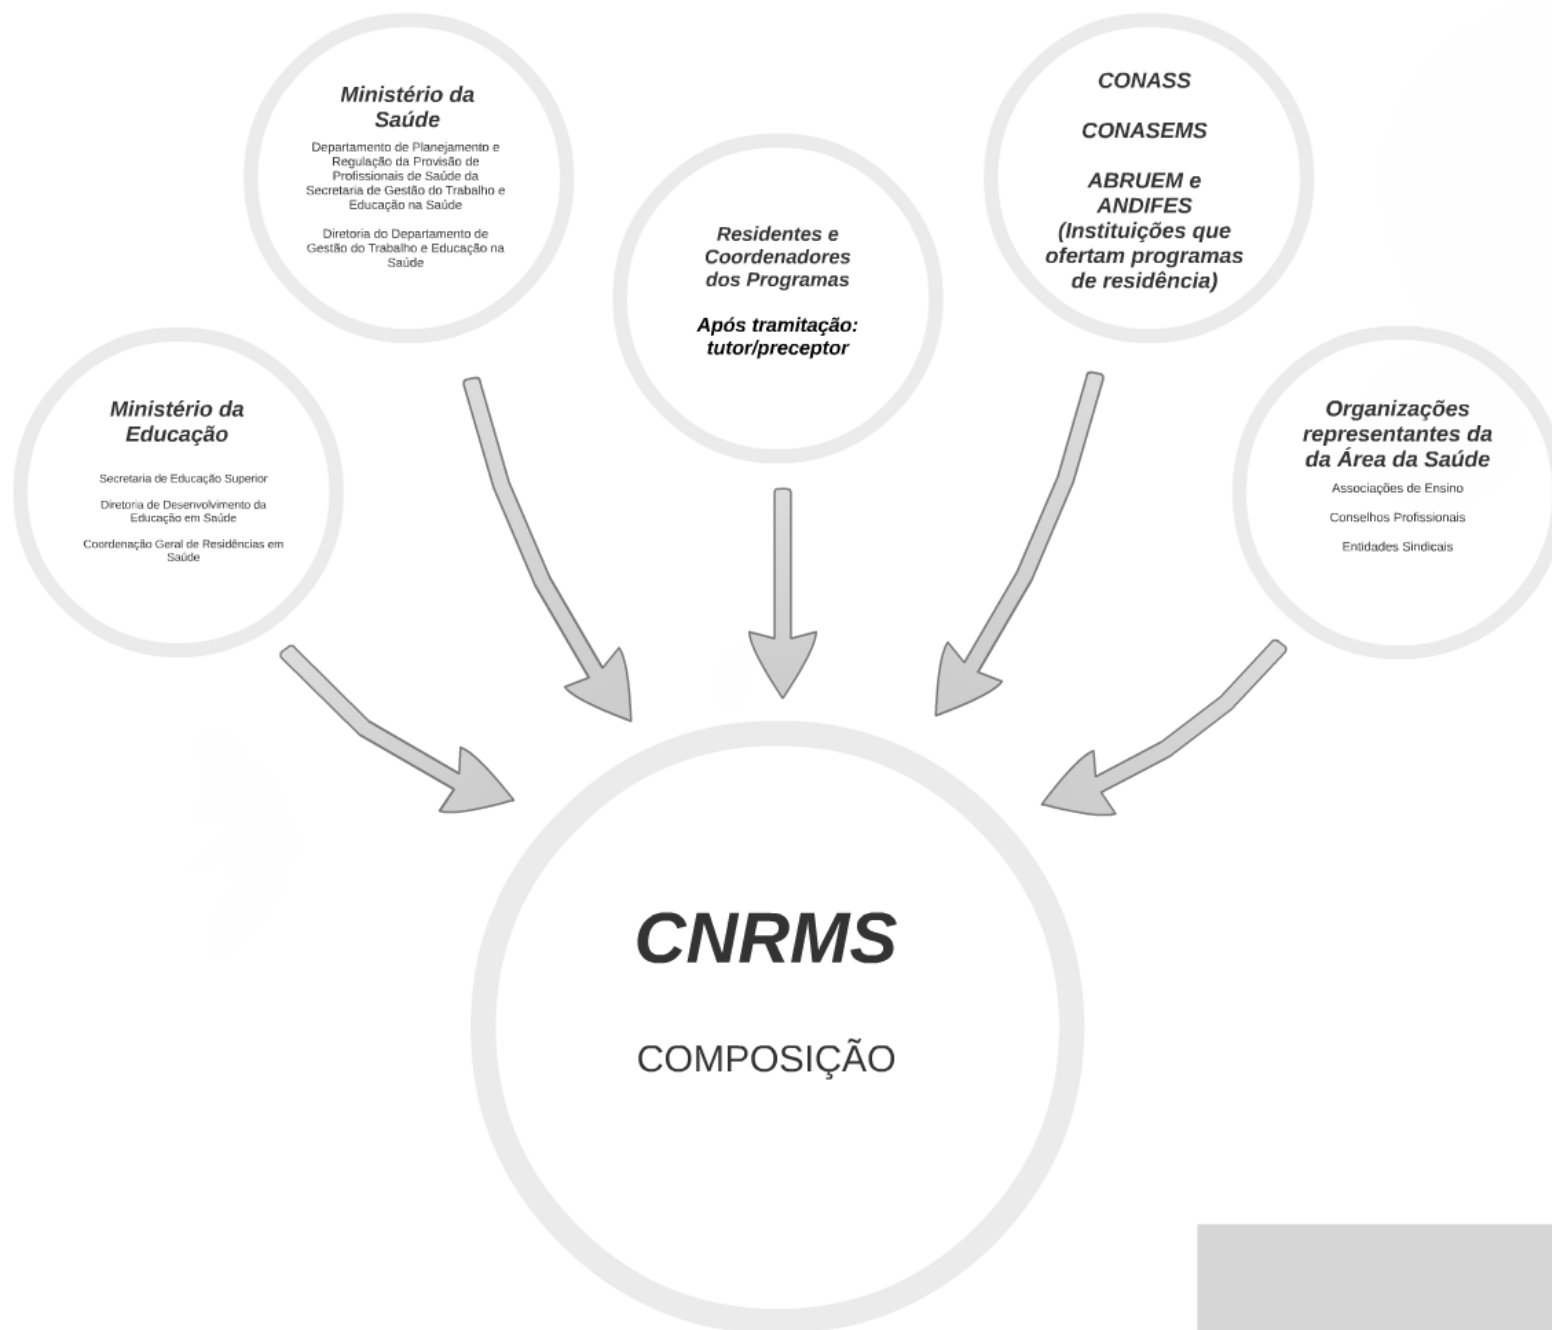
Ministério da Saúde

Departamento de Planejamento e Regulação da Provisão de Profissionais de Saúde da Secretaria de Gestão do Trabalho e Educação na Saúde

Diretoria do Departamento de Gestão do Trabalho e Educação na Saúde

Residentes e Coordenadores dos Programas

Após tramitação: tutor/preceptor

CONASS

CONASEMS

ABRUEM e ANDIFES (Instituições que ofertam programas de residência)

Ministério da Educação

Secretaria de Educação Superior

Diretoria de Desenvolvimento da Educação em Saúde

Coordenação Geral de Residências em Saúde

Organizações representantes da da Área da Saúde

Associações de Ensino

Conselhos Profissionais

Entidades Sindicais

CNRMS

COMPOSIÇÃO